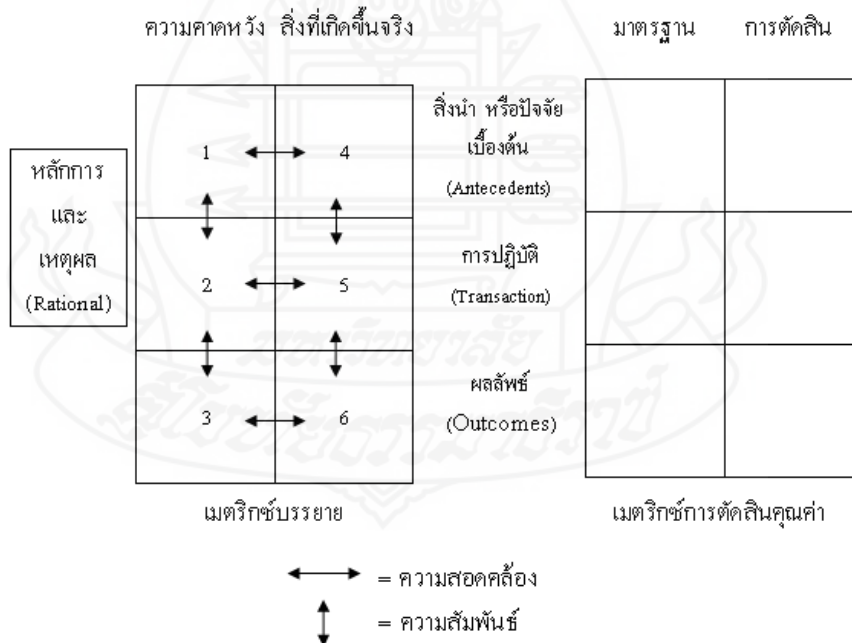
ความคาดหวัง สิ่งที่เกิดขึ้นจริง

มาตรฐาน การตัดสิน

หลักการ และ เหตุผล (Rational)

1 4

สิ่งนำ หรือปัจจัยเบื้องต้น (Antecedents)

2 5

การปฏิบัติ (Transaction)

3 6

ผลลัพธ์ (Outcomes)

เมตริกซ์บรรยาย

เมตริกซ์การตัดสินคุณค่า

= ความสอดคล้อง

= ความสัมพันธ์